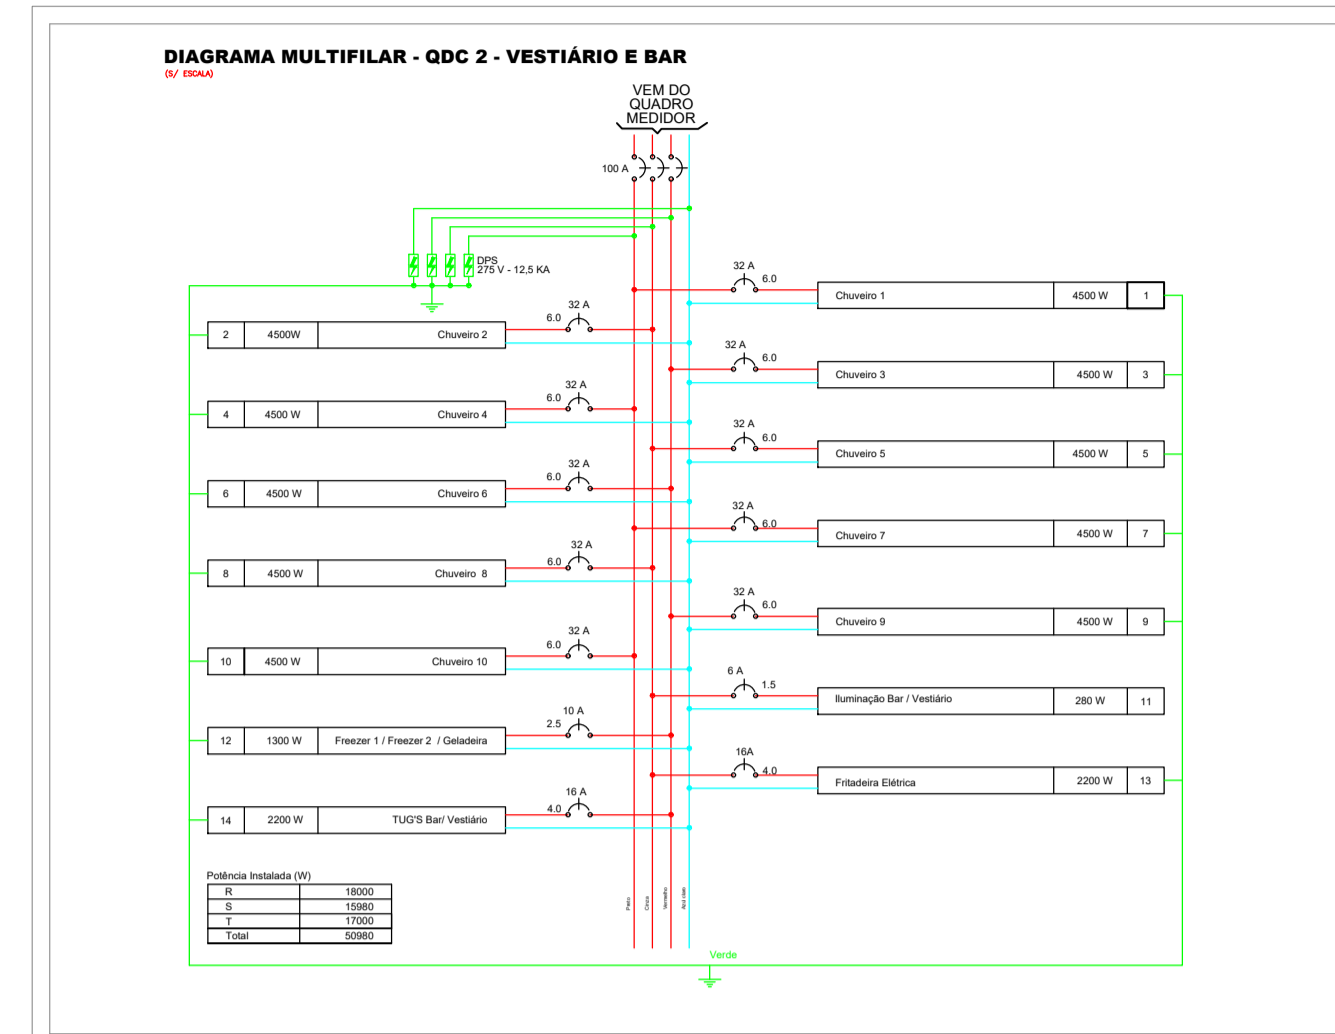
DIAGRAMA MULTIFILAR - QDC 2 - VESTIÁRIO E BAR
(S/ ESCALA)

VEM DO QUADRO MEDIDOR

100 A

DPS
275 V - 12,5 KA

32 A
6.0

| Chuveiro 1 | 4500 W | 1 |
|---|---|---|

32 A
6.0

| 2 | 4500W | Chuveiro 2 |
|---|---|---|

32 A
6.0

| Chuveiro 3 | 4500 W | 3 |
|---|---|---|

32 A
6.0

| 4 | 4500 W | Chuveiro 4 |
|---|---|---|

32 A
6.0

| Chuveiro 5 | 4500 W | 5 |
|---|---|---|

32 A
6.0

| 6 | 4500 W | Chuveiro 6 |
|---|---|---|

32 A
6.0

| Chuveiro 7 | 4500 W | 7 |
|---|---|---|

32 A
6.0

| 8 | 4500 W | Chuveiro 8 |
|---|---|---|

32 A
6.0

| Chuveiro 9 | 4500 W | 9 |
|---|---|---|

32 A
6.0

| 10 | 4500 W | Chuveiro 10 |
|---|---|---|

6 A
1.5

| Iluminação Bar / Vestiário | 280 W | 11 |
|---|---|---|

10 A
2.5

| 12 | 1300 W | Freezer 1 / Freezer 2 / Geladeira |
|---|---|---|

16A
4.0

| Fritadeira Elétrica | 2200 W | 13 |
|---|---|---|

16 A
4.0

| 14 | 2200 W | TUG'S Bar/ Vestiário |
|---|---|---|

Potência Instalada (W)

| R | 18000 |
|---|---|
| S | 15980 |
| T | 17000 |
| Total | 50980 |

Preto
Cinza
Vermelho
Azul claro

Verde